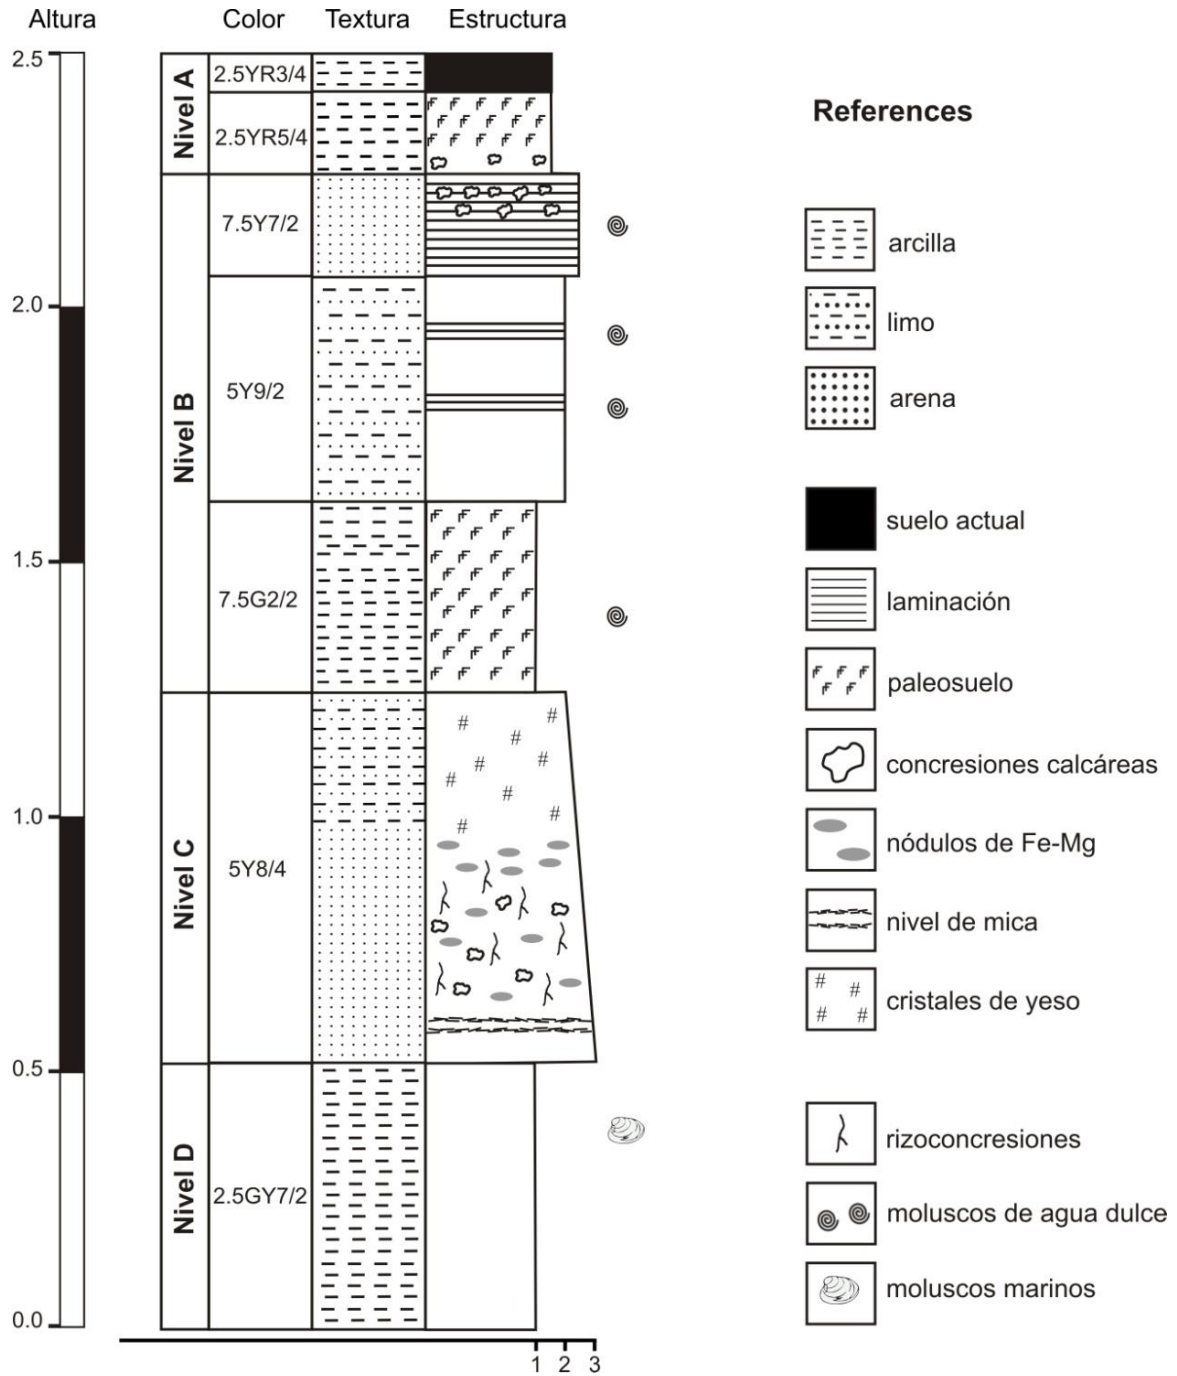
Altura

Color

Textura

Estructura

2.5

2.0

1.5

1.0

0.5

0.0

Nivel A

2.5YR3/4

2.5YR5/4

Nivel B

7.5Y7/2

5Y9/2

7.5G2/2

Nivel C

5Y8/4

Nivel D

2.5GY7/2

1 2 3

References

arcilla

limo

arena

suelo actual

laminación

paleosuelo

concresiones calcáreas

nódulos de Fe-Mg

nivel de mica

cristales de yeso

rizoconcreciones

moluscos de agua dulce

moluscos marinos